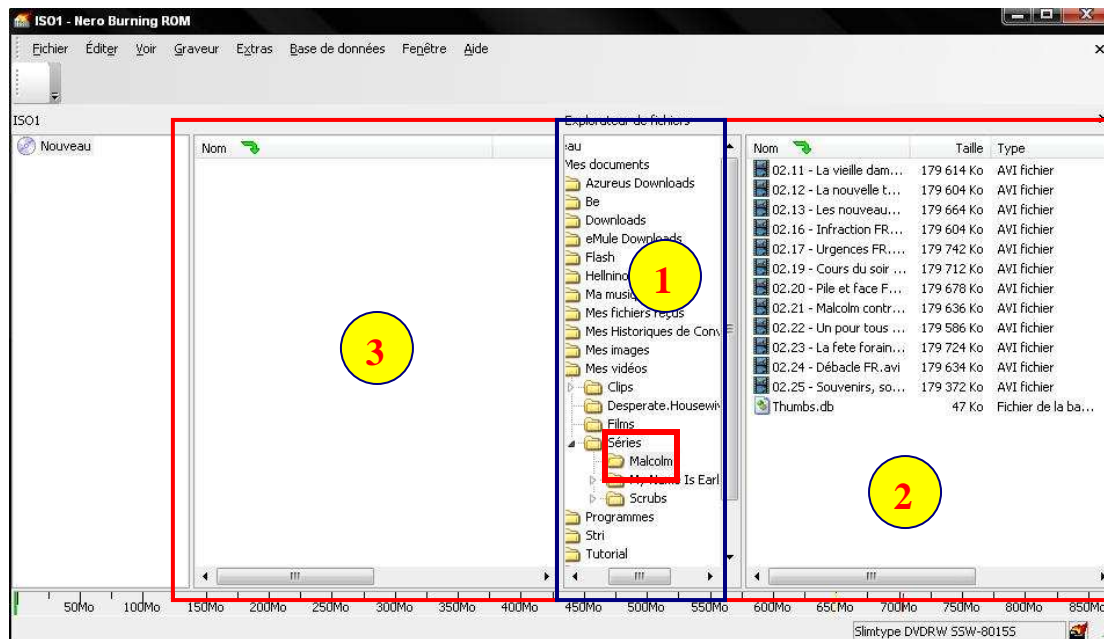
ISO1 - Nero Burning ROM

Fichier Éditer Voir Graveur Extras Base de données Fenêtre Aide

ISO1

Nouveau

Nom

Explorateur de fichiers

eau
Mes documents
Azureus Downloads
Be
Downloads
eMule Downloads
Flash
Hellnino
Ma musiq
Mes fichiers reçus
Mes Historiques de Conv
Mes images
Mes vidéos
Clips
Desperate.Housewiv
Films
Séries
Malcolm
My Name Is Earl
Scrubs
Programmes
Stri
Tutorial

| Nom | Taille | Type |
|---|---|---|
| 02.11 - La vieille dam... | 179 614 Ko | AVI fichier |
| 02.12 - La nouvelle t... | 179 604 Ko | AVI fichier |
| 02.13 - Les nouveau... | 179 664 Ko | AVI fichier |
| 02.16 - Infraction FR... | 179 604 Ko | AVI fichier |
| 02.17 - Urgences FR.... | 179 742 Ko | AVI fichier |
| 02.19 - Cours du soir ... | 179 712 Ko | AVI fichier |
| 02.20 - Pile et face F... | 179 678 Ko | AVI fichier |
| 02.21 - Malcolm contr... | 179 636 Ko | AVI fichier |
| 02.22 - Un pour tous ... | 179 586 Ko | AVI fichier |
| 02.23 - La fete forain... | 179 724 Ko | AVI fichier |
| 02.24 - Débacle FR.avi | 179 634 Ko | AVI fichier |
| 02.25 - Souvenirs, so... | 179 372 Ko | AVI fichier |
| Thumbs.db | 47 Ko | Fichier de la ba... |

1

2

3

50Mo 100Mo 150Mo 200Mo 250Mo 300Mo 350Mo 400Mo 450Mo 500Mo 550Mo 600Mo 650Mo 700Mo 750Mo 800Mo 850Mo

Slimtype DVDRW SSW-8015S